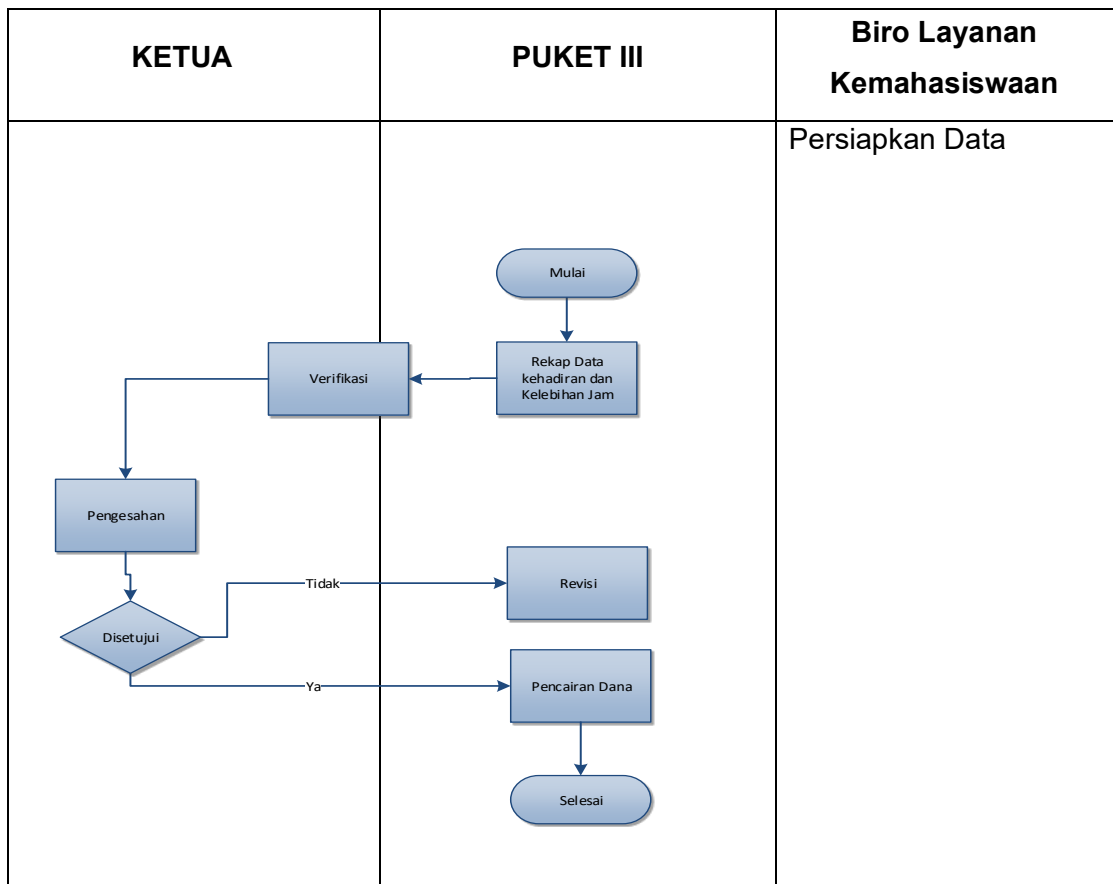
| KETUA | PUKET III | Biro Layanan Kemahasiswaan |
|---|---|---|
| | | Persiapkan Data |

Mulai

Rekap Data kehadiran dan Kelebihan Jam

Verifikasi

Pengesahan

Disetujui

Tidak

Revisi

Ya

Pencairan Dana

Selesai